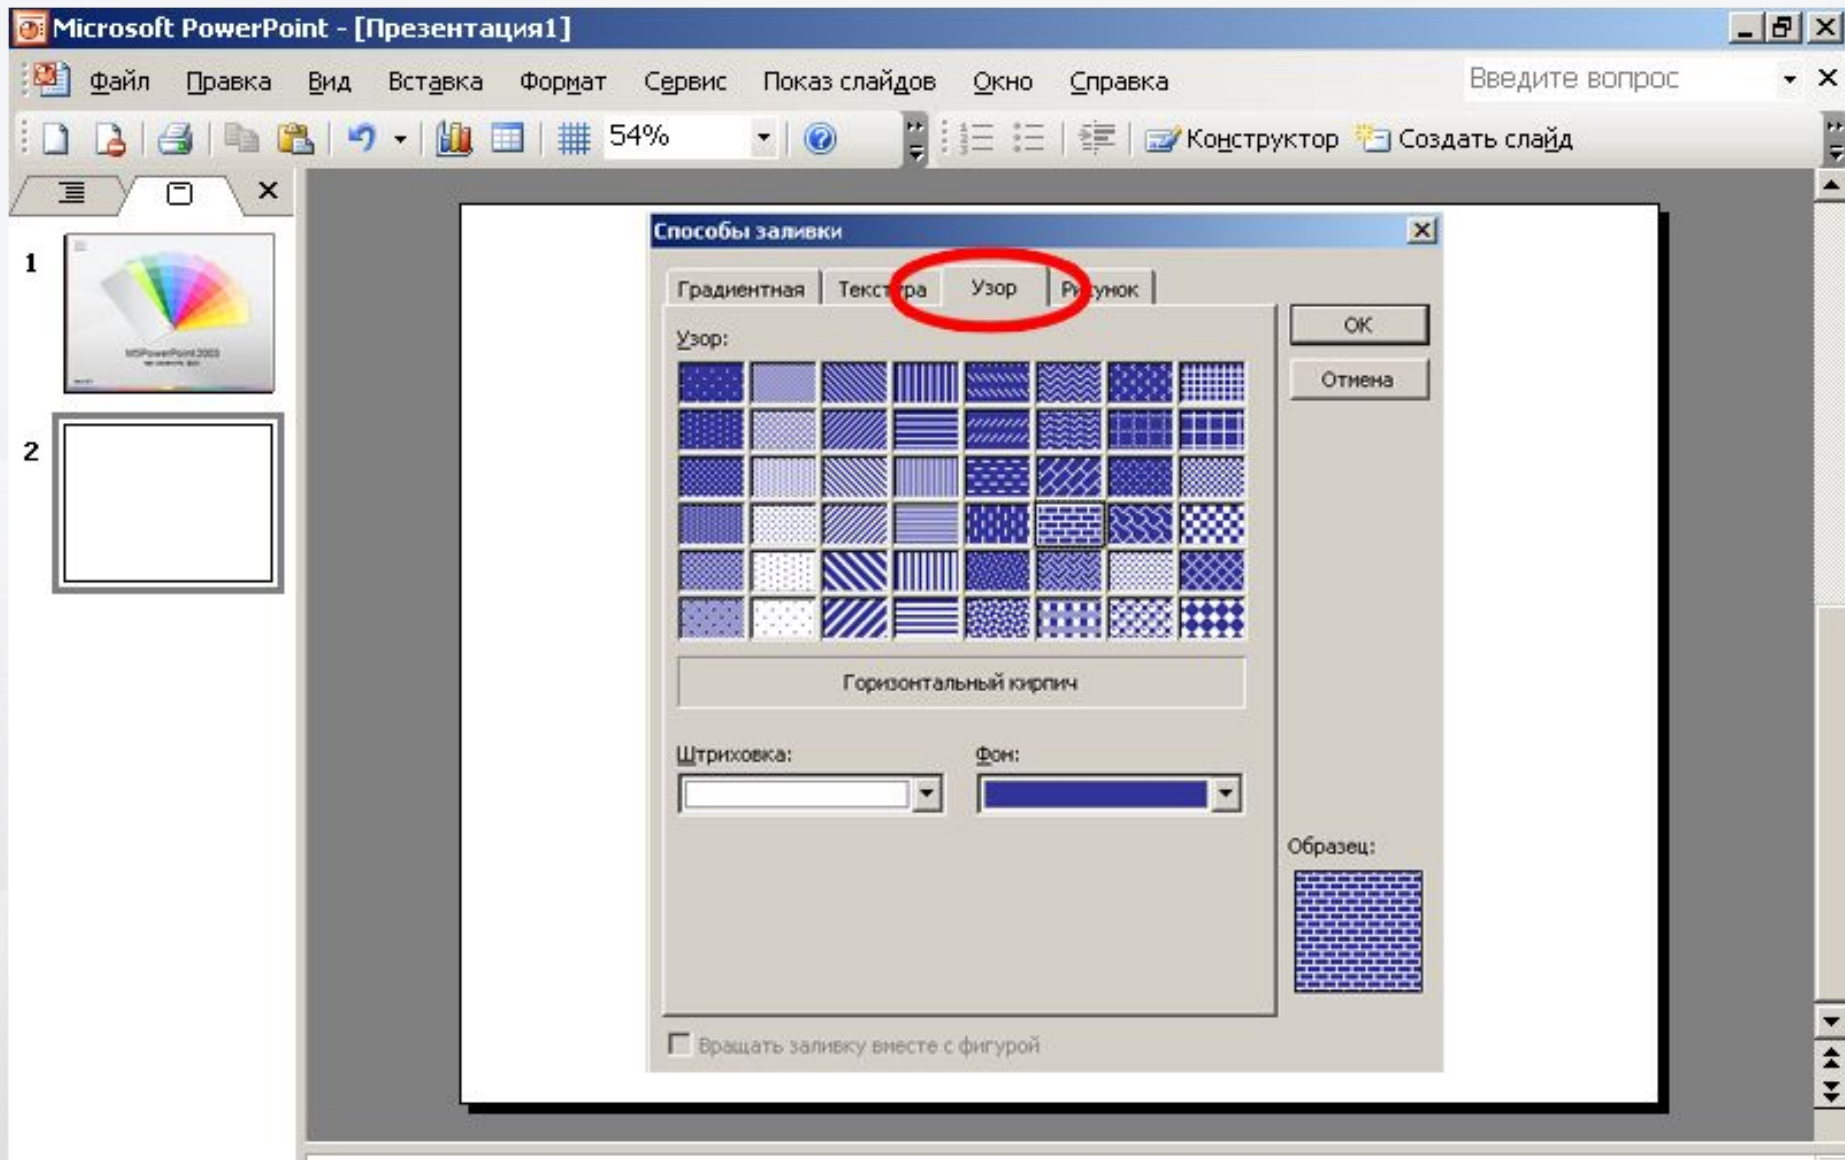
Microsoft PowerPoint - [Презентация1]

Файл Правка Вид Вставка Формат Сервис Показ слайдов Окно Справка

Введите вопрос

54%

Конструктор Создать слайд

1

MSPowerPoint 2003

2

Способы заливки

Градиентная Текст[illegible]ра Узор Р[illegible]унок

Узор:

Горизонтальный кирпич

Штриховка:

Фон:

ОК

Отмена

Образец:

Вращать заливку вместе с фигурой